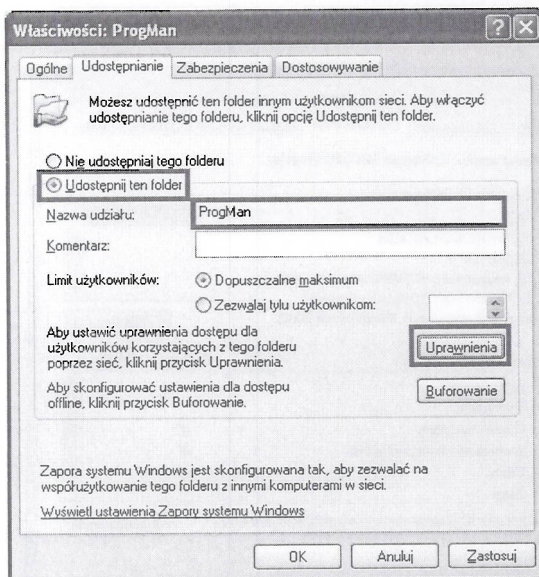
Właściwości: ProgMan

Ogólne | Udostępnianie | Zabezpieczenia | Dostosowywanie

Możesz udostępnić ten folder innym użytkownikom sieci. Aby włączyć udostępnianie tego folderu, kliknij opcję Udostępnij ten folder.

Nie udostępniaj tego folderu

Udostępnij ten folder

Nazwa udziału: ProgMan

Komentarz:

Limit użytkowników: Dopuszczalne maksimum

Zezwalaj tylu użytkownikom:

Aby ustawić uprawnienia dostępu dla użytkowników korzystających z tego folderu poprzez sieć, kliknij przycisk Uprawnienia.

Uprawnienia

Aby skonfigurować ustawienia dla dostępu offline, kliknij przycisk Buforowanie.

Buforowanie

Zapora systemu Windows jest skonfigurowana tak, aby zezwalać na współużytkowanie tego folderu z innymi komputerami w sieci.

Wyświetl ustawienia Zapory systemu Windows

OK | Anuluj | Zastosuj